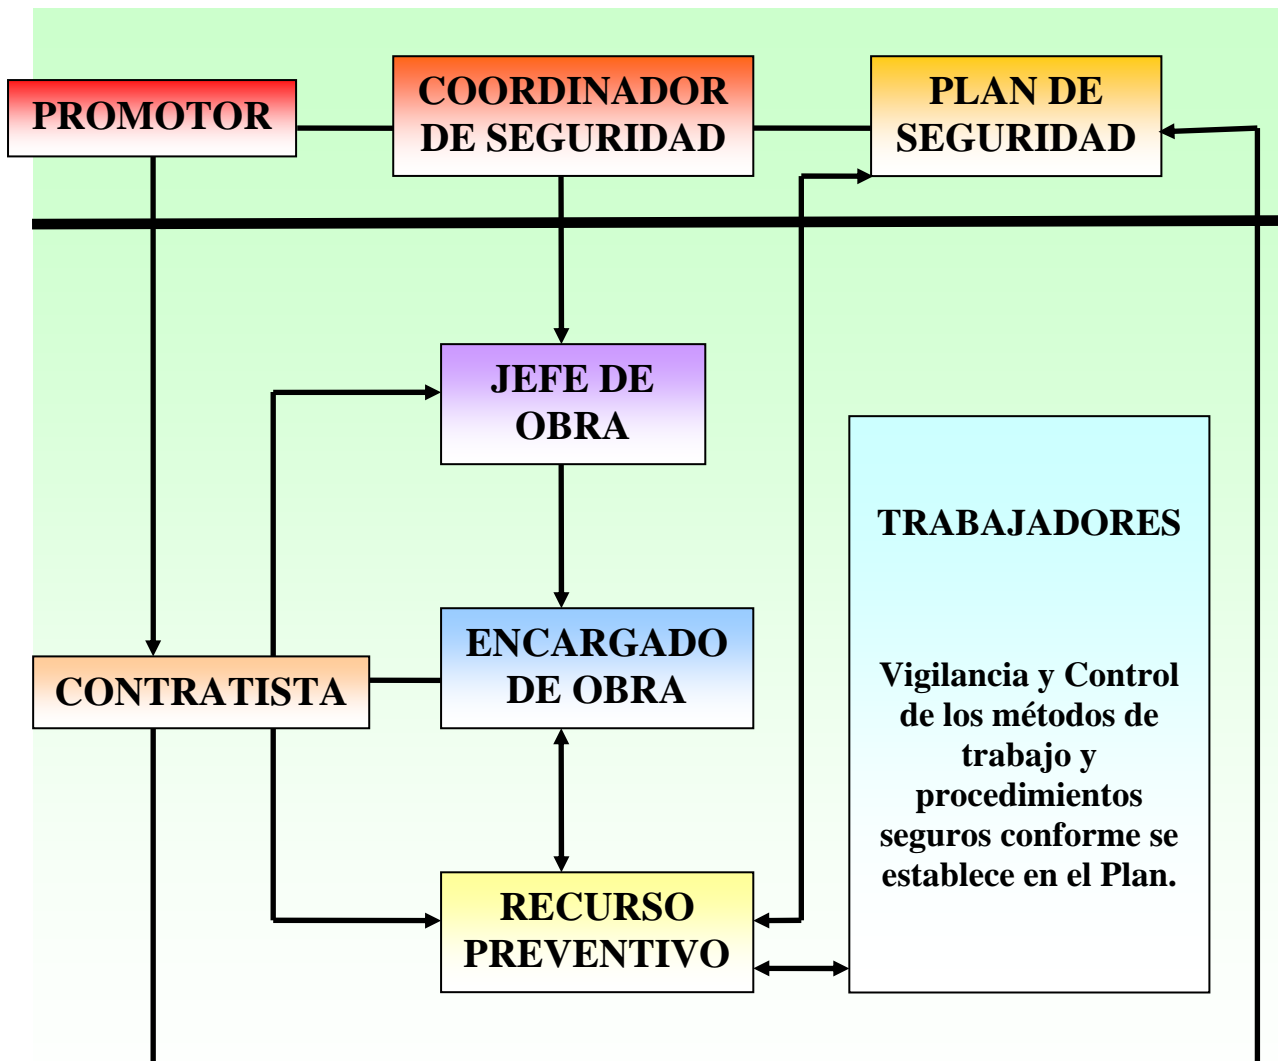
PROMOTOR

COORDINADOR DE SEGURIDAD

PLAN DE SEGURIDAD

JEFE DE OBRA

TRABAJADORES

Vigilancia y Control de los métodos de trabajo y procedimientos seguros conforme se establece en el Plan.

CONTRATISTA

ENCARGADO DE OBRA

RECURSO PREVENTIVO